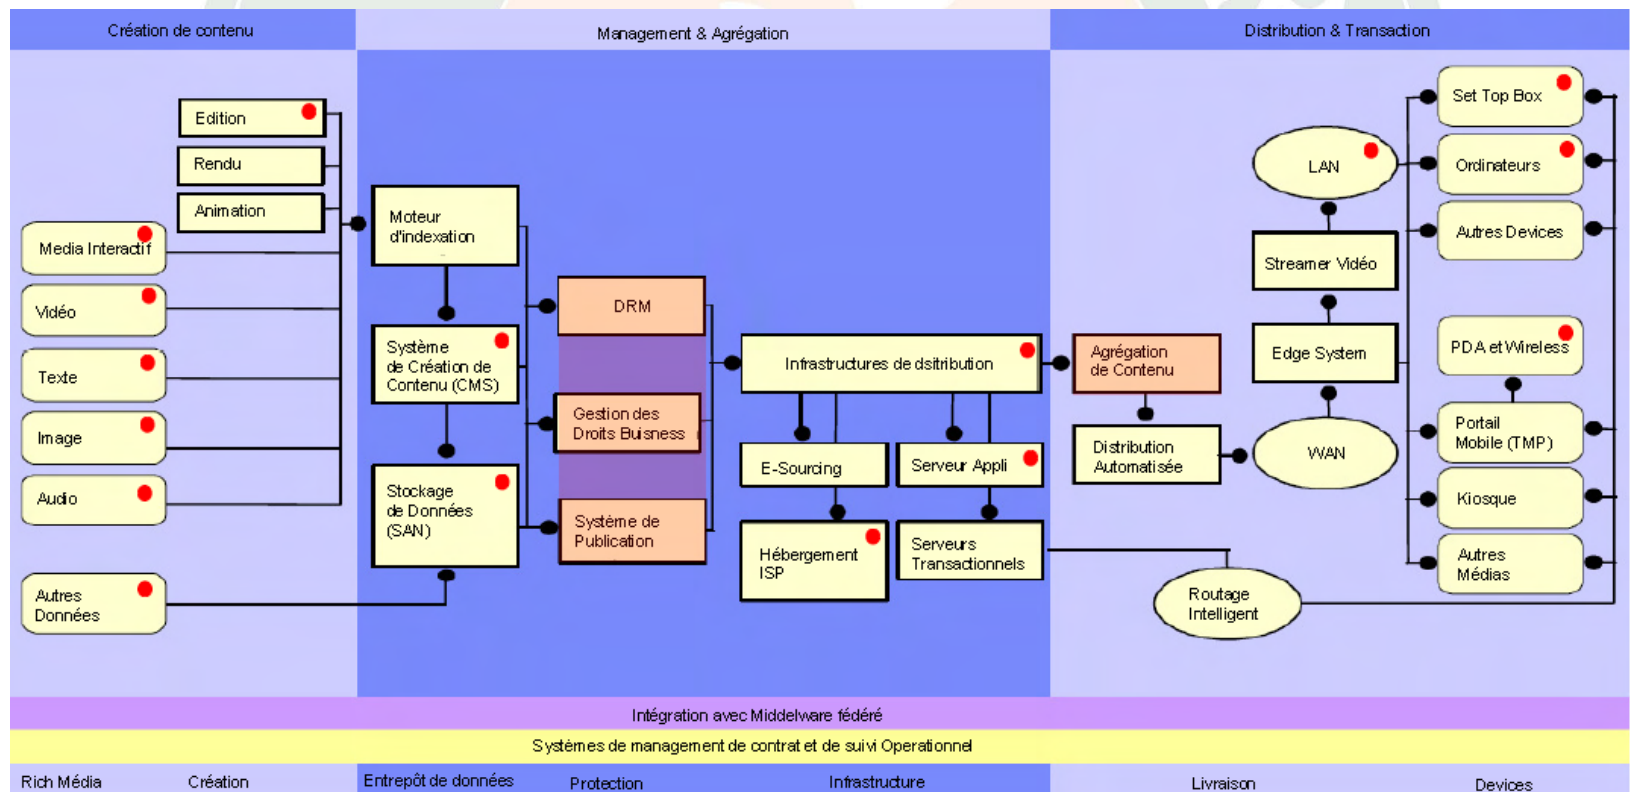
Création de contenu

Management & Agrégation

Distribution & Transaction

Edition

Rendu

Animation

Media Interactif

Vidéo

Texte

Image

Audio

Autres Données

Moteur d'indexation

Système de Création de Contenu (CMS)

Stockage de Données (SAN)

DRM

Gestion des Droits Buisness

Système de Publication

Infrastructures de dsitribution

E-Sourcing

Serveur Appli

Hébergement ISP

Serveurs Transactionnels

Agrégation de Contenu

Distribution Automatisée

LAN

Streamer Vidéo

Edge System

WAN

Routage Intelligent

Set Top Box

Ordinateurs

Autres Devices

PDA et Wireless

Portail Mobile (TMP)

Kiosque

Autres Médias

Intégration avec Middelware fédéré

Systèmes de management de contrat et de suivi Operationnel

Rich Média Création Entrepôt de données Protection Infrastructure Livraison Devices